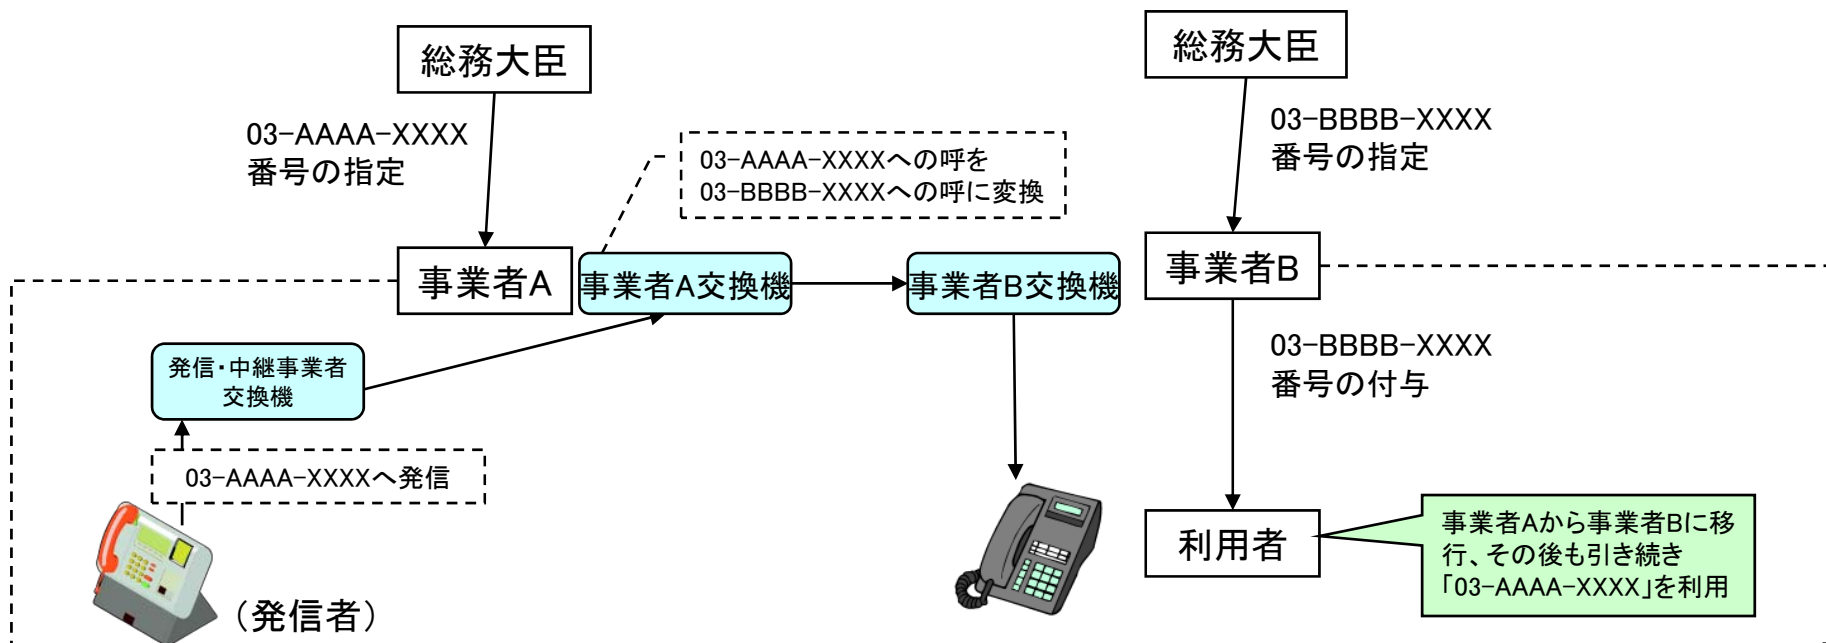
総務大臣

03-AAAA-XXXX
番号の指定

03-AAAA-XXXXへの呼を
03-BBBB-XXXXへの呼に変換

事業者A

事業者A交換機

事業者B交換機

発信・中継事業者
交換機

03-AAAA-XXXXへ発信

（発信者）

総務大臣

03-BBBB-XXXX
番号の指定

事業者B

03-BBBB-XXXX
番号の付与

利用者

事業者Aから事業者Bに移行、その後も引き続き「03-AAAA-XXXX」を利用